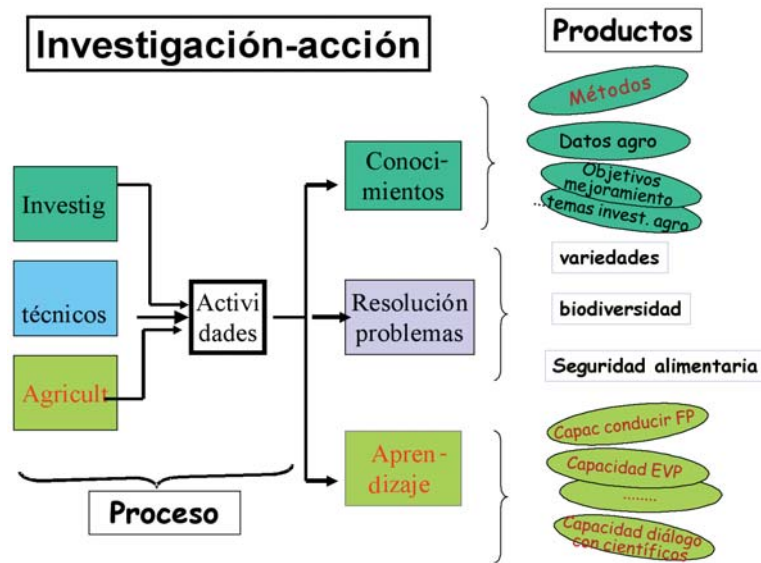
Investigación-acción

Productos

Investig

técnicos

Agricult

Actividades

Conocimientos

Resolución problemas

Aprendizaje

Métodos

Datos agro

Objetivos mejoramiento

...temas invest. agro

variedades

biodiversidad

Seguridad alimentaria

Capac conducir FP

Capacidad EVP

........

Capacidad diálogo con científicos

Proceso